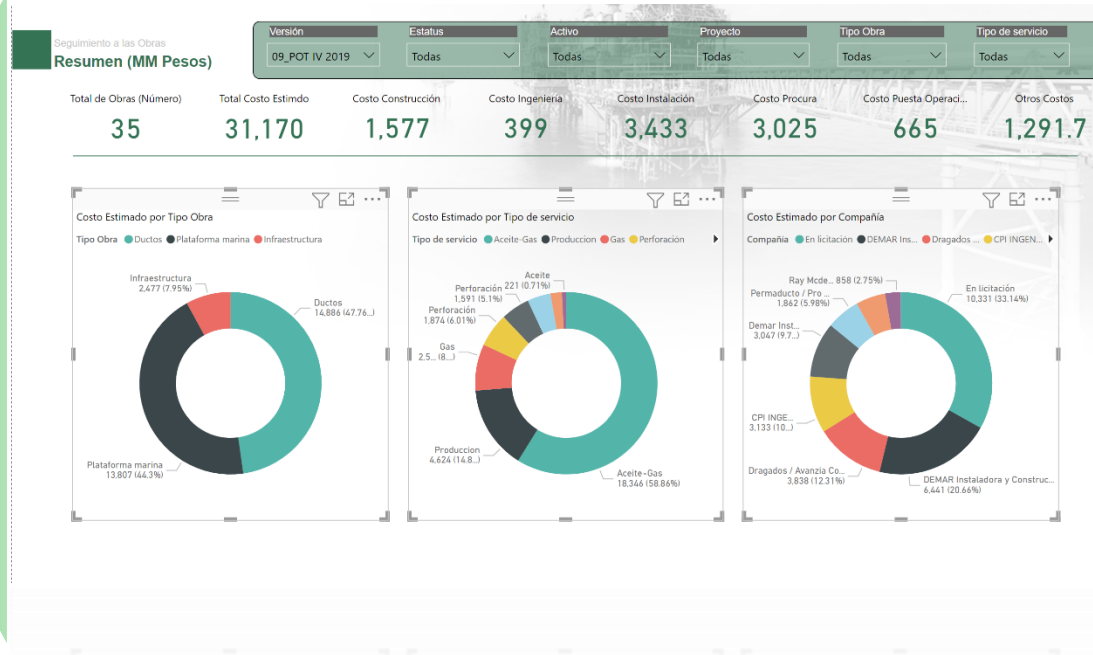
Seguimiento a las Obras
Resumen (MM Pesos)

Versión
09_POT IV 2019

Estatus
Todas

Activo
Todas

Proyecto
Todas

Tipo Obra
Todas

Tipo de servicio
Todas

Total de Obras (Número)
35

Total Costo Estimdo
31,170

Costo Construcción
1,577

Costo Ingeniería
399

Costo Instalación
3,433

Costo Procura
3,025

Costo Puesta Operaci...
665

Otros Costos
1,291.7

Costo Estimado por Tipo Obra
Tipo Obra ● Ductos ● Plataforma marina ● Infraestructura
Infraestructura
2,477 (7.95%)
Ductos
14,886 (47.76...)
Plataforma marina
13,807 (44.3%)

Costo Estimado por Tipo de servicio
Tipo de servicio ● Aceite-Gas ● Produccion ● Gas ● Perforación
Aceite
221 (0.71%)
Perforación
1,591 (5.1%)
Perforación
1,874 (6.01%)
Gas
2,5... (8...)
Produccion
4,624 (14.8...)
Aceite-Gas
18,346 (58.86%)

Costo Estimado por Compañía
Compañía ● En licitación ● DEMAR Ins... ● Dragados ... ● CPI INGEN...
Ray Mcde... 858 (2.75%)
Permaducto / Pro ...
1,862 (5.98%)
Demar Inst...
3,047 (9.7...)
CPI INGE...
3,133 (10...)
Dragados / Avanzia Co...
3,838 (12.31%)
En licitación
10,331 (33.14%)
DEMAR Instaladora y Construc...
6,441 (20.66%)